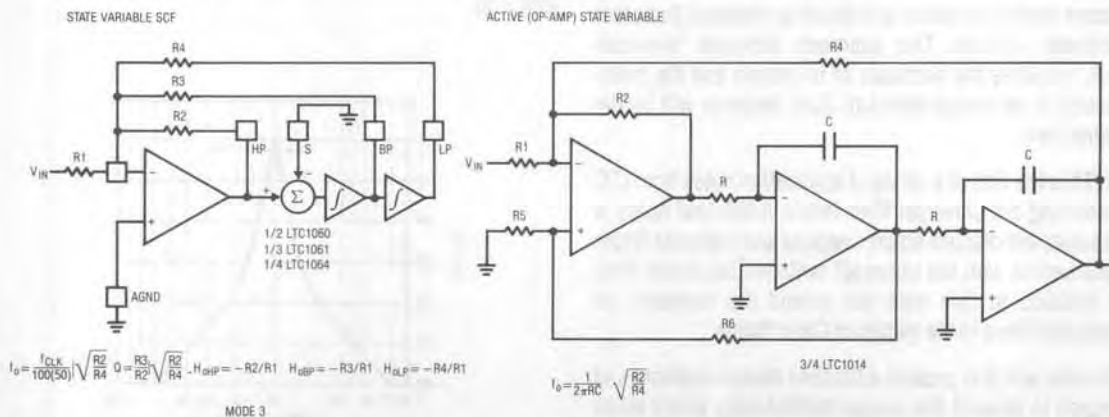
STATE VARIABLE SCF

R4
R3
R2
R1
$V_{IN}$
HP
S
BP
LP
$\Sigma$
1/2 LTC1060
1/3 LTC1061
1/4 LTC1064
AGND

$f_0 = \frac{f_{CLK}}{100(50)}\sqrt{\frac{R2}{R4}}$ $Q = \frac{R3}{R2}\sqrt{\frac{R2}{R4}}$ , $H_{OHP} = -R2/R1$ $H_{OBP} = -R3/R1$ $H_{OLP} = -R4/R1$

MODE 3

ACTIVE (OP-AMP) STATE VARIABLE

R4
R2
C
C
R1
$V_{IN}$
R
R
R5
R6
3/4 LTC1014

$f_0 = \frac{1}{2\pi RC}$ $\sqrt{\frac{R2}{R4}}$